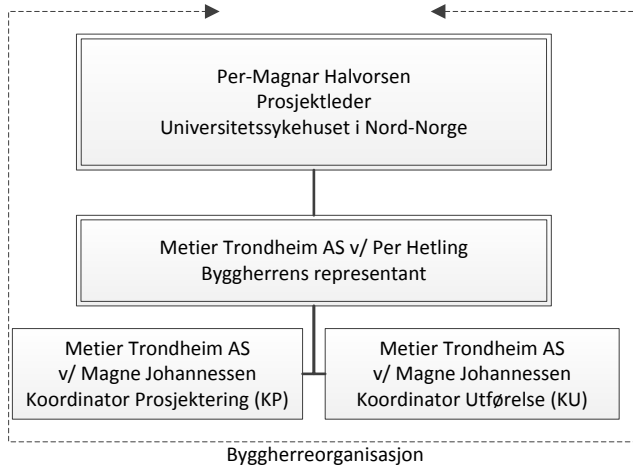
Per-Magnar Halvorsen
Prosjektleder
Universitetssykehuset i Nord-Norge

Metier Trondheim AS v/ Per Hetling
Byggherrens representant

Metier Trondheim AS
v/ Magne Johannessen
Koordinator Prosjektering (KP)

Metier Trondheim AS
v/ Magne Johannessen
Koordinator Utførelse (KU)

Byggherreorganisasjon